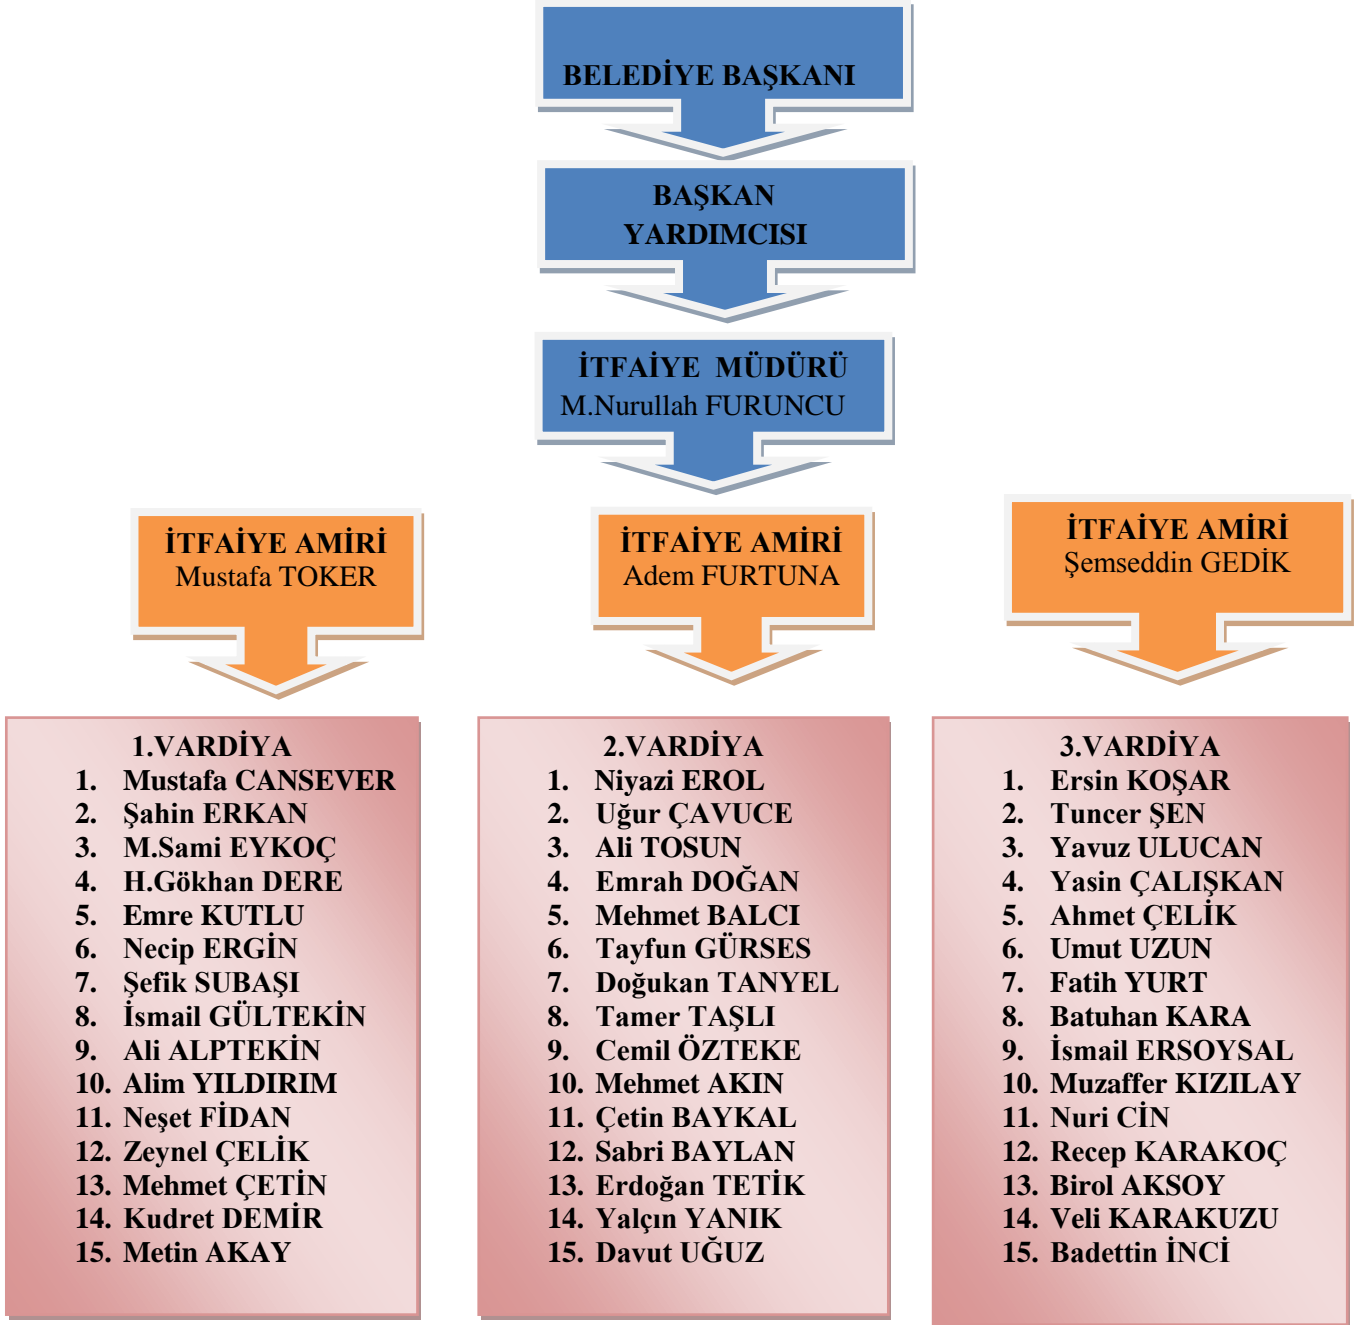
BELEDİYE BAŞKANI

BAŞKAN YARDIMCISI

İTFAİYE MÜDÜRÜ
M.Nurullah FURUNCU

İTFAİYE AMİRİ
Mustafa TOKER

İTFAİYE AMİRİ
Adem FURTUNA

İTFAİYE AMİRİ
Şemseddin GEDİK

1.VARDİYA
1. Mustafa CANSEVER
2. Şahin ERKAN
3. M.Sami EYKOÇ
4. H.Gökhan DERE
5. Emre KUTLU
6. Necip ERGİN
7. Şefik SUBAŞI
8. İsmail GÜLTEKİN
9. Ali ALPTEKİN
10. Alim YILDIRIM
11. Neşet FİDAN
12. Zeynel ÇELİK
13. Mehmet ÇETİN
14. Kudret DEMİR
15. Metin AKAY

2.VARDİYA
1. Niyazi EROL
2. Uğur ÇAVUCE
3. Ali TOSUN
4. Emrah DOĞAN
5. Mehmet BALCI
6. Tayfun GÜRSES
7. Doğukan TANYEL
8. Tamer TAŞLI
9. Cemil ÖZTEKE
10. Mehmet AKIN
11. Çetin BAYKAL
12. Sabri BAYLAN
13. Erdoğan TETİK
14. Yalçın YANIK
15. Davut UĞUZ

3.VARDİYA
1. Ersin KOŞAR
2. Tuncer ŞEN
3. Yavuz ULUCAN
4. Yasin ÇALIŞKAN
5. Ahmet ÇELİK
6. Umut UZUN
7. Fatih YURT
8. Batuhan KARA
9. İsmail ERSOYSAL
10. Muzaffer KIZILAY
11. Nuri CİN
12. Recep KARAKOÇ
13. Birol AKSOY
14. Veli KARAKUZU
15. Badettin İNCİ